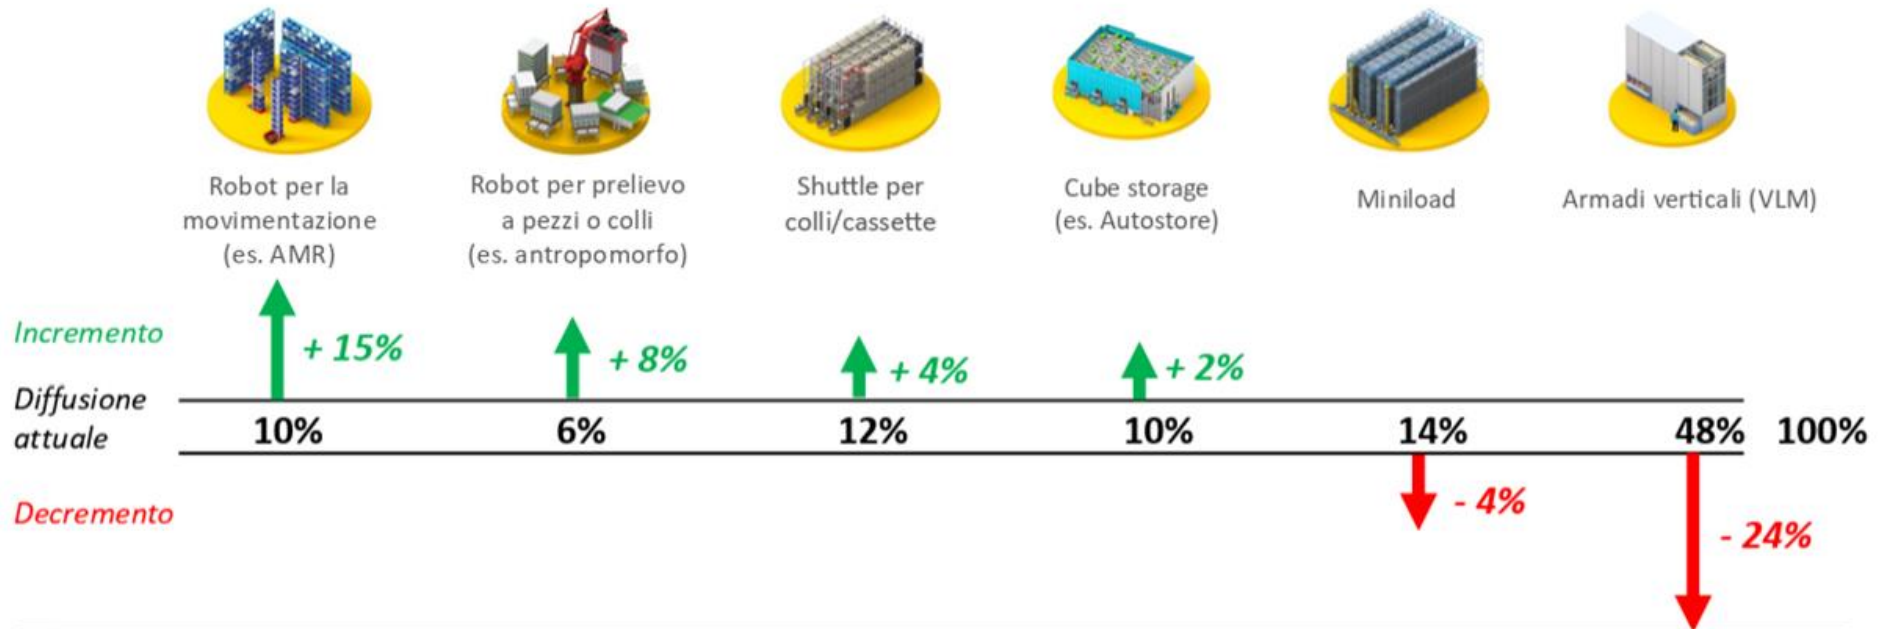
Robot per la movimentazione (es. AMR)

Robot per prelievo a pezzi o colli (es. antropomorfo)

Shuttle per colli/cassette

Cube storage (es. Autostore)

Miniload

Armadi verticali (VLM)

Incremento

+ 15%

+ 8%

+ 4%

+ 2%

Diffusione attuale

10%

6%

12%

10%

14%

48%

100%

Decremento

- 4%

- 24%